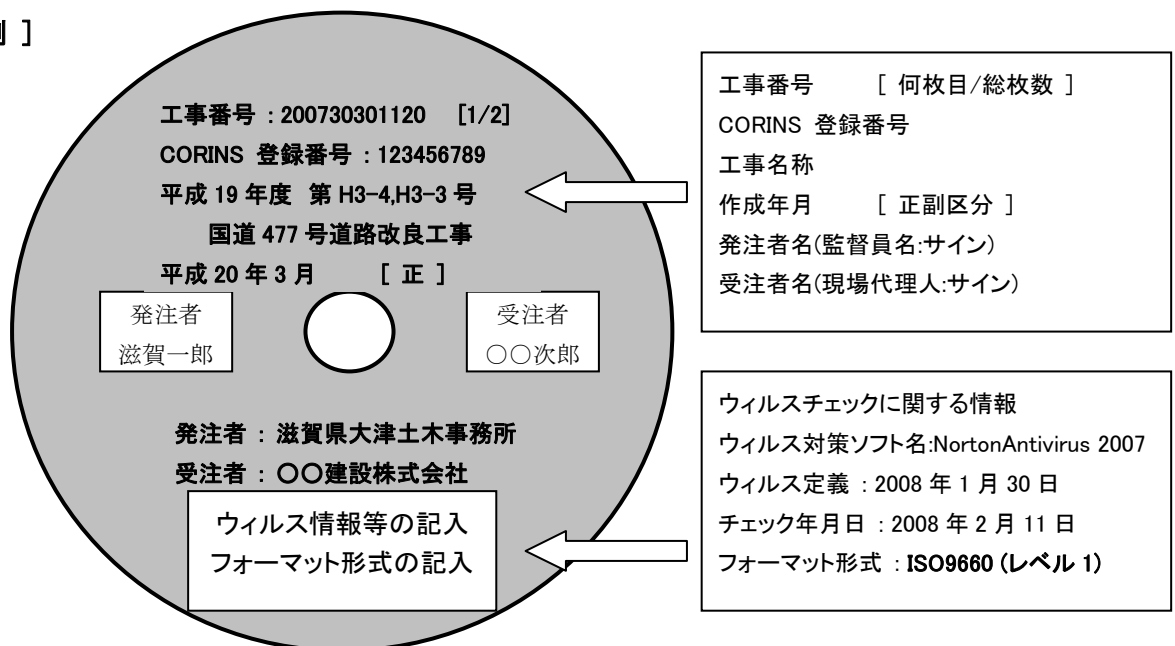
例 ]

工事番号 : 200730301120 [1/2]
CORINS 登録番号 : 123456789
平成 19 年度 第 H3-4,H3-3 号
国道 477 号道路改良工事
平成 20 年 3 月 [ 正 ]

発注者
滋賀一郎

受注者
○○次郎

発注者 : 滋賀県大津土木事務所
受注者 : ○○建設株式会社

ウィルス情報等の記入
フォーマット形式の記入

工事番号 [ 何枚目/総枚数 ]
CORINS 登録番号
工事名称
作成年月 [ 正副区分 ]
発注者名(監督員名:サイン)
受注者名(現場代理人:サイン)

ウィルスチェックに関する情報
ウィルス対策ソフト名:NortonAntivirus 2007
ウィルス定義 : 2008 年 1 月 30 日
チェック年月日 : 2008 年 2 月 11 日
フォーマット形式 : ISO9660 (レベル 1)